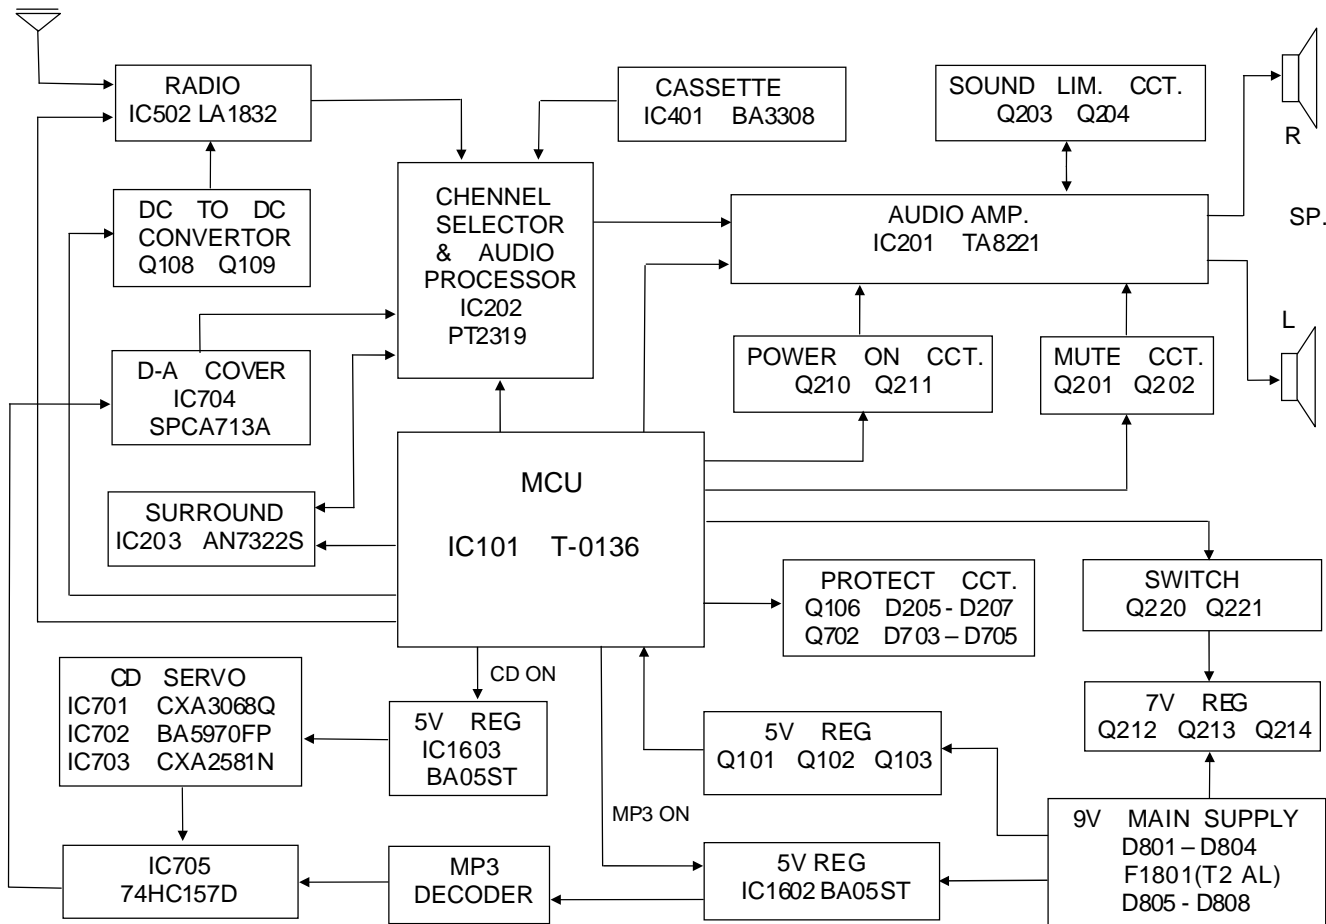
RADIO
IC502 LA1832

CASSETTE
IC401 BA3308

SOUND LIM. CCT.
Q203 Q204

R

SP.

L

DC TO DC
CONVERTOR
Q108 Q109

CHENNEL
SELECTOR
& AUDIO
PROCESSOR
IC202
PT2319

AUDIO AMP.
IC201 TA8221

D-A COVER
IC704
SPCA713A

POWER ON CCT.
Q210 Q211

MUTE CCT.
Q201 Q202

MCU

IC101 T-0136

SURROUND
IC203 AN7322S

PROTECT CCT.
Q106 D205 - D207
Q702 D703 – D705

SWITCH
Q220 Q221

CD ON

CD SERVO
IC701 CXA3068Q
IC702 BA5970FP
IC703 CXA2581N

5V REG
IC1603
BA05ST

5V REG
Q101 Q102 Q103

7V REG
Q212 Q213 Q214

MP3 ON

9V MAIN SUPPLY
D801 – D804
F1801(T2 AL)
D805 - D808

IC705
74HC157D

MP3
DECODER

5V REG
IC1602 BA05ST